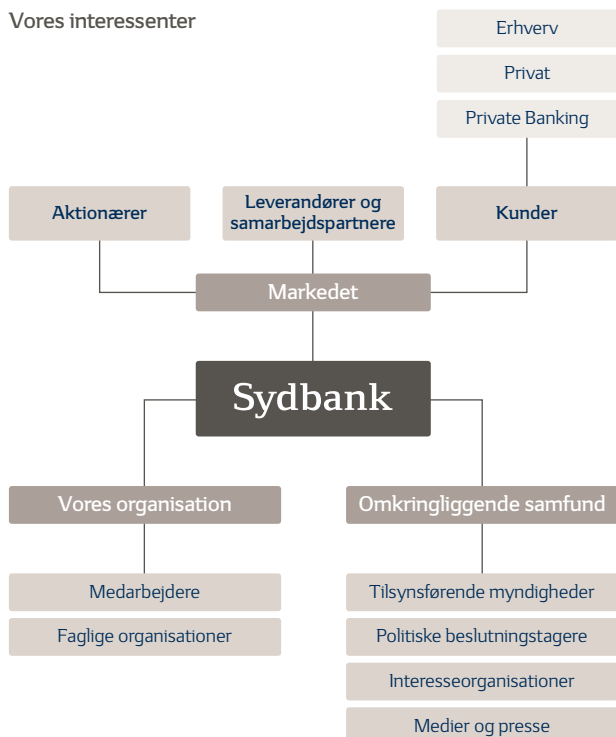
Vores interessenter

Erhverv

Privat

Private Banking

Aktionærer

Leverandører og samarbejdspartnere

Kunder

Markedet

Sydbank

Vores organisation

Omkringliggende samfund

Medarbejdere

Faglige organisationer

Tilsynsførende myndigheder

Politiske beslutningstagere

Interesseorganisationer

Medier og presse